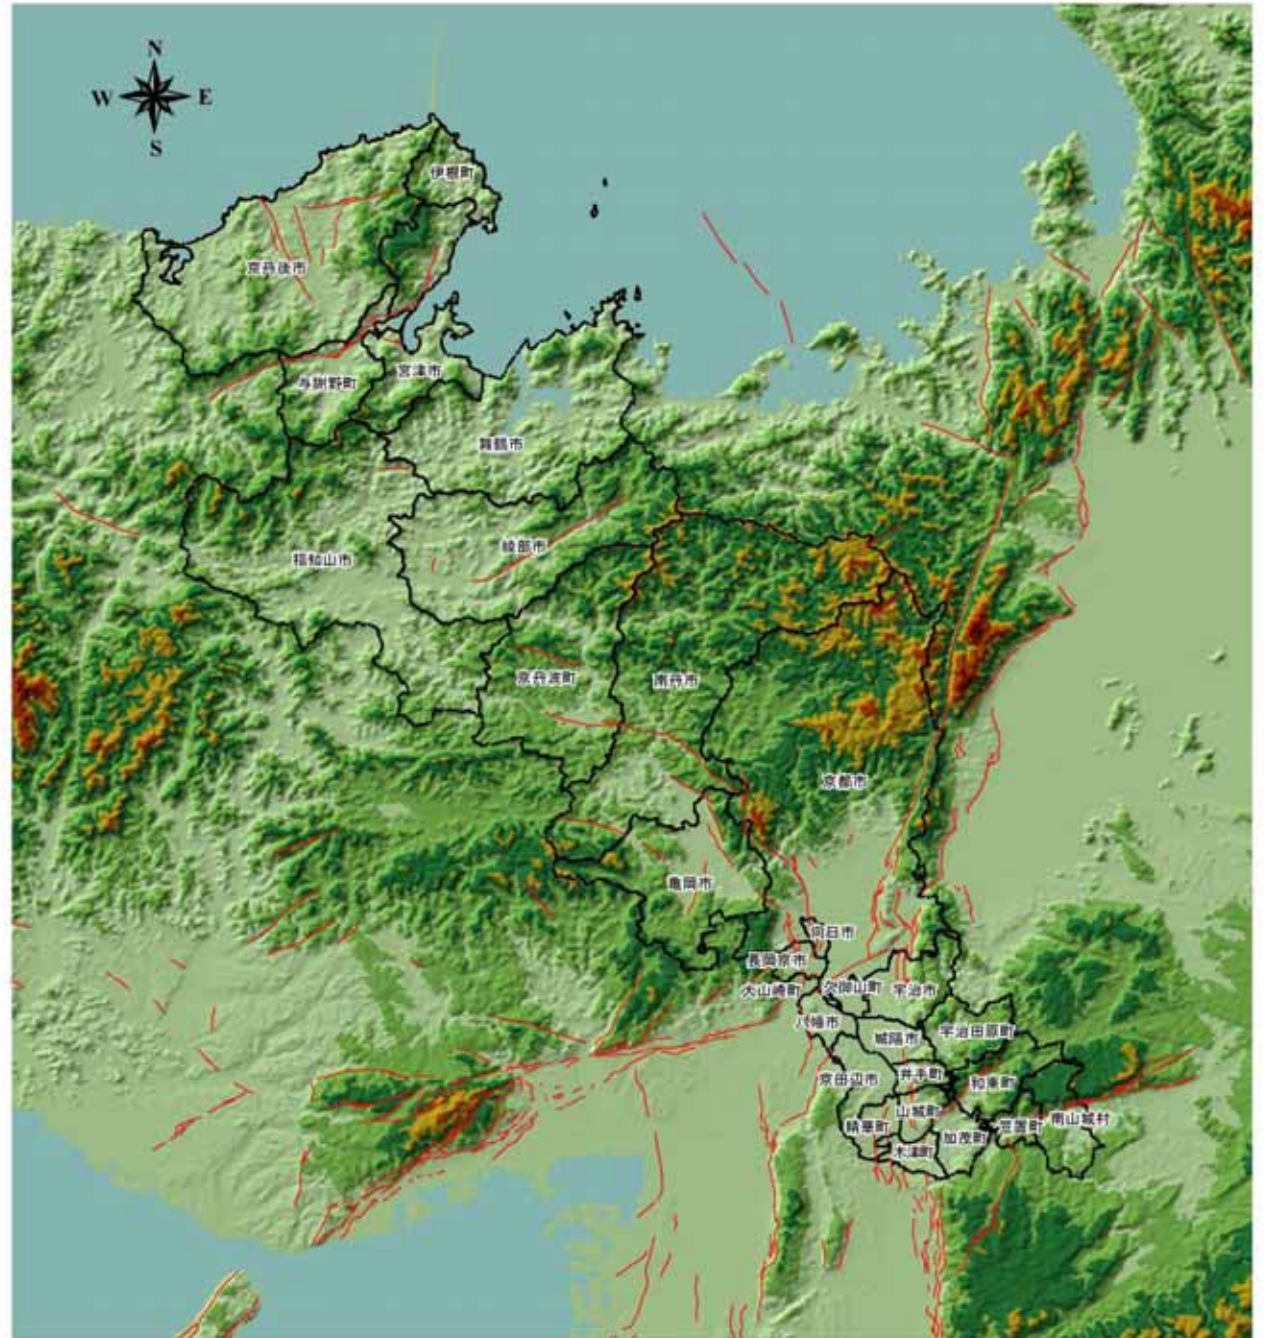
N
W
E
S
伊根町
京丹後市
与謝野町
宮津市
舞鶴市
綾部市
福知山市
京丹波町
南丹市
京都市
亀岡市
向日市
長岡京市
大山崎町
久御山町
宇治市
八幡市
城陽市
宇治田原町
京田辺市
井手町
和束町
山城町
精華町
加茂町
笠置町
南山城村
木津町